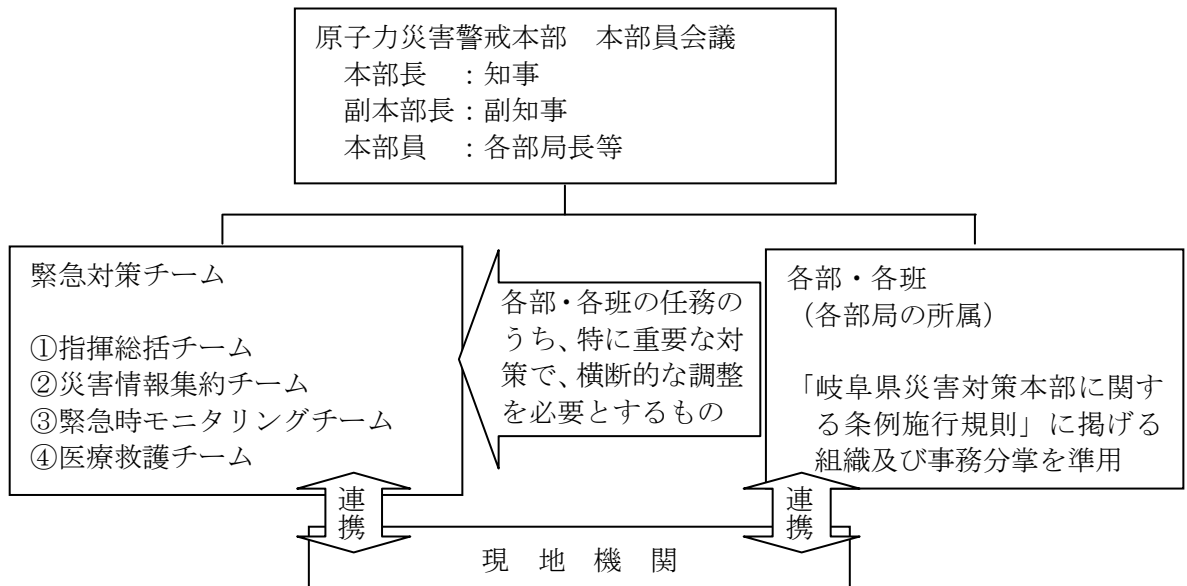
原子力災害警戒本部　本部員会議
本部長　：知事
副本部長：副知事
本部員　：各部局長等

緊急対策チーム

①指揮総括チーム
②災害情報集約チーム
③緊急時モニタリングチーム
④医療救護チーム

各部・各班の任務のうち、特に重要な対策で、横断的な調整を必要とするもの

各部・各班
（各部局の所属）

「岐阜県災害対策本部に関する条例施行規則」に掲げる組織及び事務分掌を準用

連携

連携

現地機関